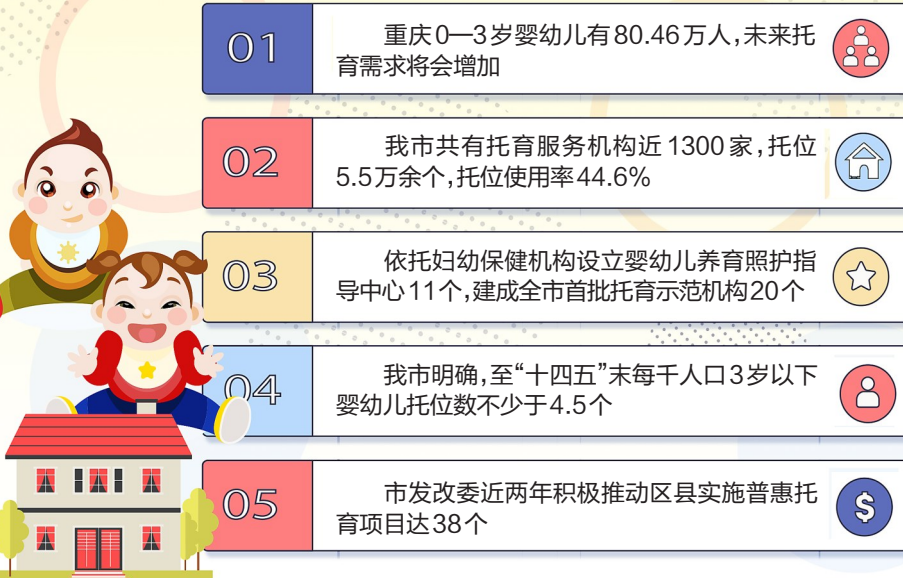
01

重庆0—3岁婴幼儿有80.46万人，未来托育需求将会增加

02

我市共有托育服务机构近1300家，托位5.5万余个，托位使用率44.6%

03

依托妇幼保健机构设立婴幼儿养育照护指导中心11个，建成全市首批托育示范机构20个

04

我市明确，至“十四五”末每千人口3岁以下婴幼儿托位数不少于4.5个

05

市发改委近两年积极推动区县实施普惠托育项目达38个